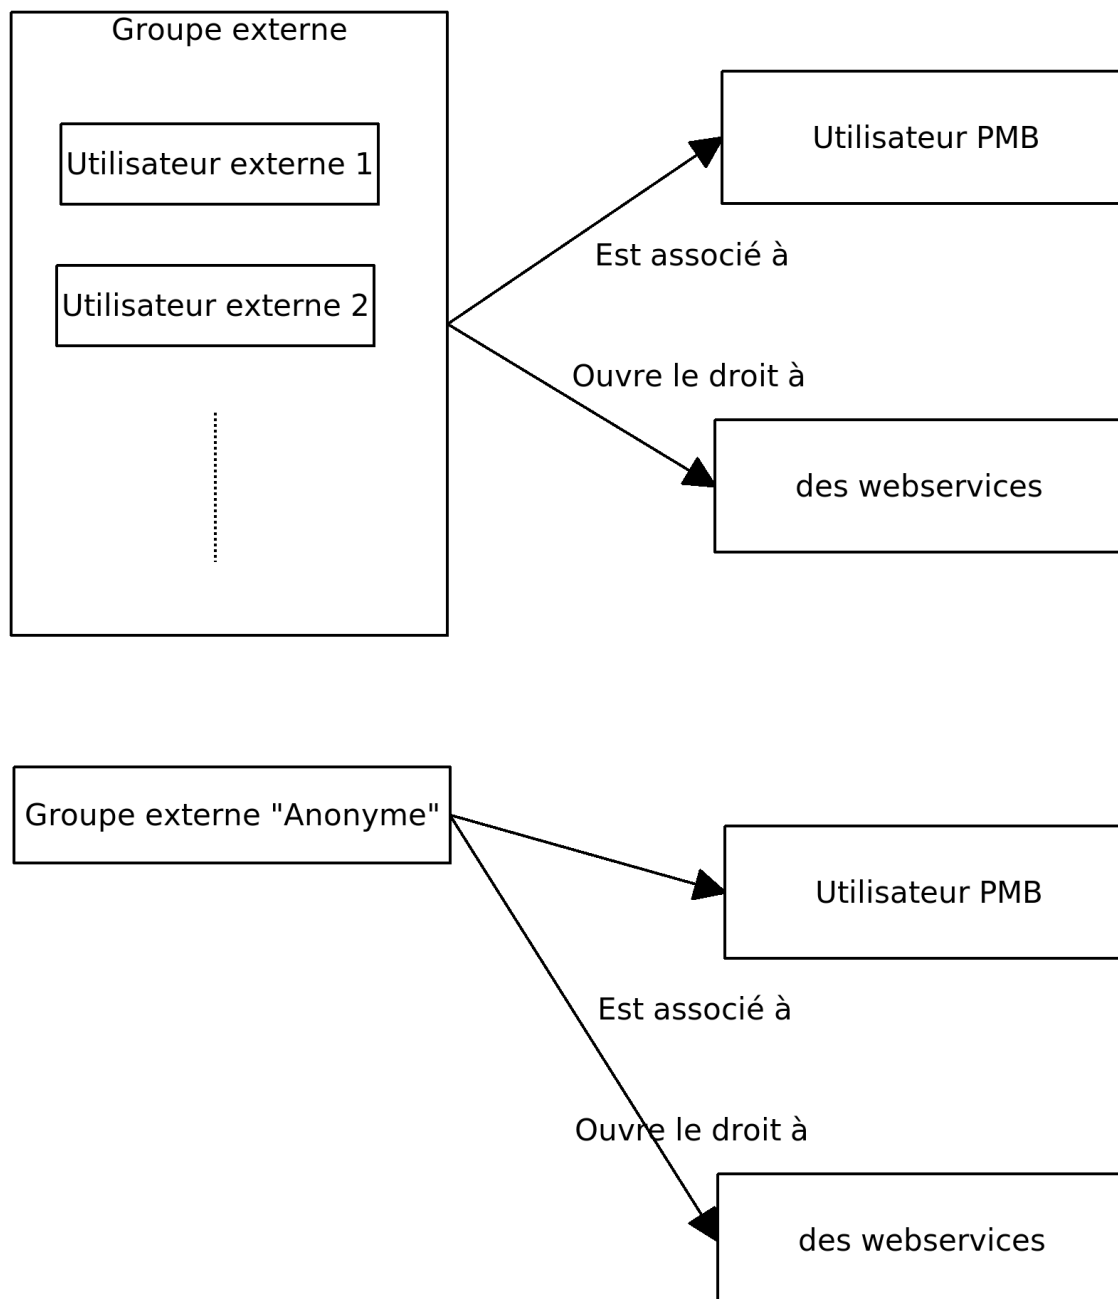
Groupe externe

Utilisateur externe 1

Utilisateur externe 2

Utilisateur PMB

Est associé à

Ouvre le droit à

des webservices

Groupe externe "Anonyme"

Utilisateur PMB

Est associé à

Ouvre le droit à

des webservices